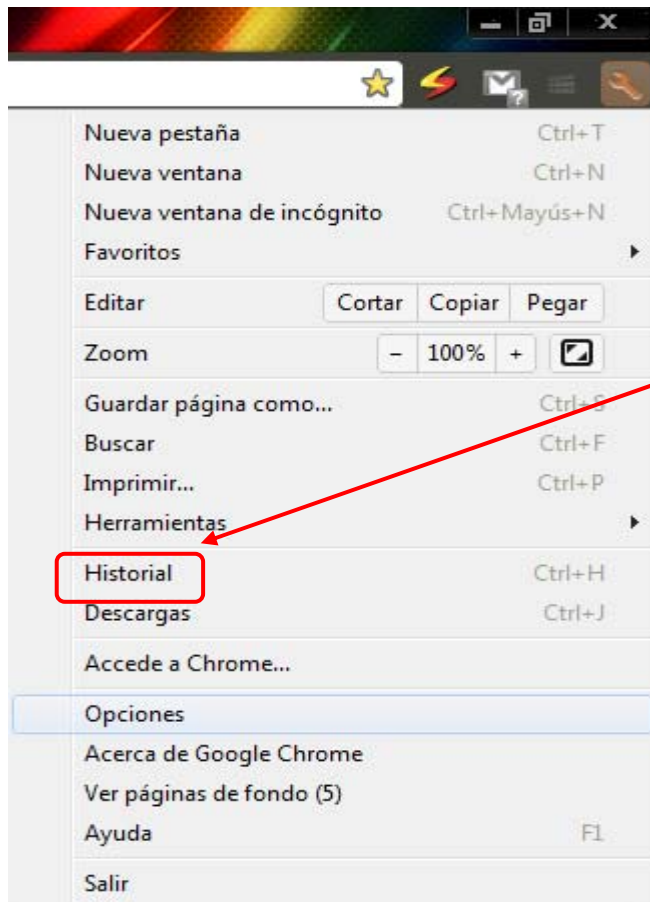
Nueva pestaña Ctrl+T
Nueva ventana Ctrl+N
Nueva ventana de incógnito Ctrl+Mayús+N
Favoritos

Editar | Cortar | Copiar | Pegar

Zoom | – | 100% | +

Guardar página como... Ctrl+S
Buscar Ctrl+F
Imprimir... Ctrl+P
Herramientas

Historial Ctrl+H
Descargas Ctrl+J

Accede a Chrome...

Opciones
Acerca de Google Chrome
Ver páginas de fondo (5)
Ayuda F1

Salir